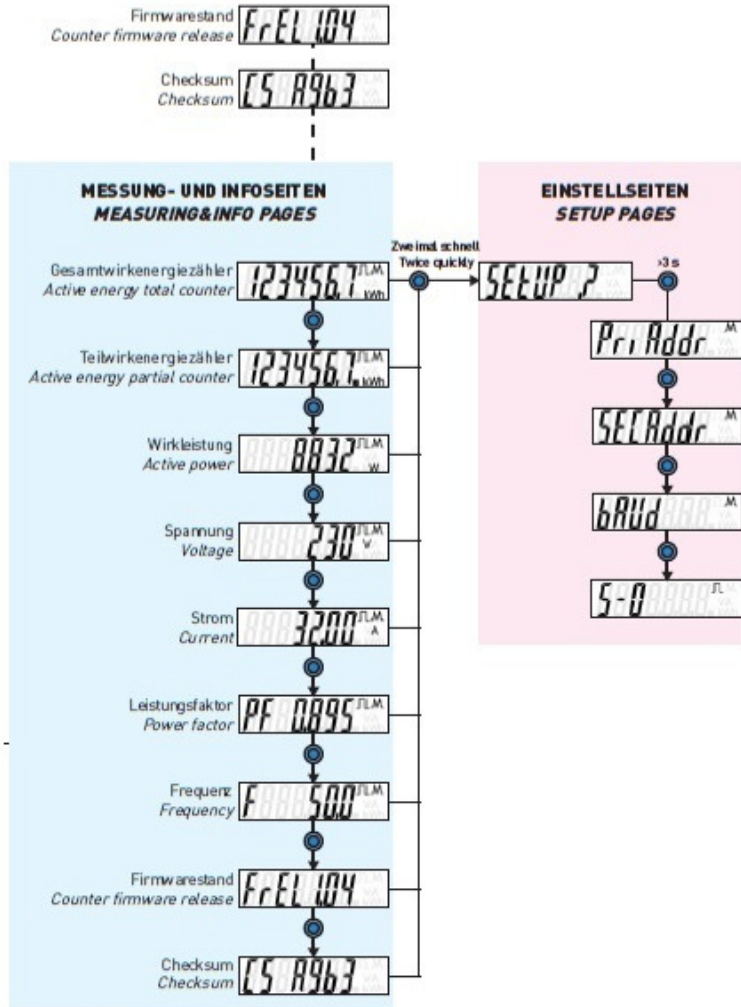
Firmwarestand
Counter firmware release
FrEL 1.04

Checksum
Checksum
CS A963

MESSUNG- UND INFOSEITEN
MEASURING&INFO PAGES

EINSTELLSEITEN
SETUP PAGES

Zweimal schnell
Twice quickly

SEtUP ?

>3 s

Gesamtwirkenergiezähler
Active energy total counter
123456.7 kWh

PrI Addr

Teilwirkenergiezähler
Active energy partial counter
123456.7 kWh

SEC Addr

Wirkleistung
Active power
8832 W

bAUd

Spannung
Voltage
230 V

S-0

Strom
Current
32.00 A

Leistungsfaktor
Power factor
PF 0.895

Frequenz
Frequency
F 50.0

Firmwarestand
Counter firmware release
FrEL 1.04

Checksum
Checksum
CS A963